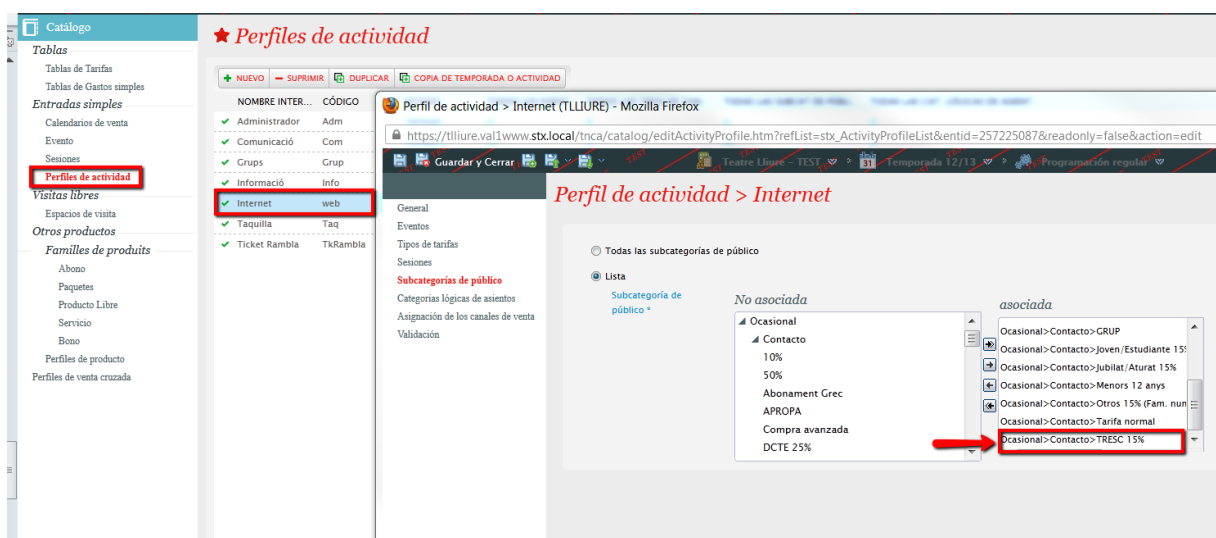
Catálogo
Tablas
Tablas de Tarifas
Tablas de Gastos simples
Entradas simples
Calendarios de venta
Evento
Sesiones
Perfiles de actividad
Visitas libres
Espacios de visita
Otros productos
Familles de produits
Abono
Paquetes
Producto Libre
Servicio
Bono
Perfiles de producto
Perfiles de venta cruzada

★ Perfiles de actividad

+ NUEVO – SUPRIMIR DUPLICAR COPIA DE TEMPORADA O ACTIVIDAD

| NOMBRE INTER... | CÓDIGO |
|---|---|
| Administrador | Adm |
| Comunicació | Com |
| Grups | Grup |
| Informació | Info |
| Internet | web |
| Taquilla | Taq |
| Ticket Rambla | TkRambla |

Perfil de actividad > Internet (TLLIURE) - Mozilla Firefox
https://tlliure.val1www.stx.local/tnca/catalog/editActivityProfile.htm?refList=stx_ActivityProfileList&entid=257225087&readonly=false&action=edit

Guardar y Cerrar Teatre Lliure - TEST Temporada 12/13 Programación regular

General
Eventos
Tipos de tarifas
Sesiones
Subcategorías de público
Categorias lógicas de asientos
Asignación de los canales de venta
Validación

Perfil de actividad > Internet

Todas las subcategorías de público
Lista
Subcategoría de público *

No asociada
Ocasional
Contacto
10%
50%
Abonament Grec
APROPA
Compra avanzada
DCTE 25%

asociada
Ocasional>Contacto>GRUP
Ocasional>Contacto>Joven/Estudiante 15
Ocasional>Contacto>Jubilat/Aturat 15%
Ocasional>Contacto>Menors 12 anys
Ocasional>Contacto>Otros 15% (Fam. nun
Ocasional>Contacto>Tarifa normal
Ocasional>Contacto>TRESC 15%